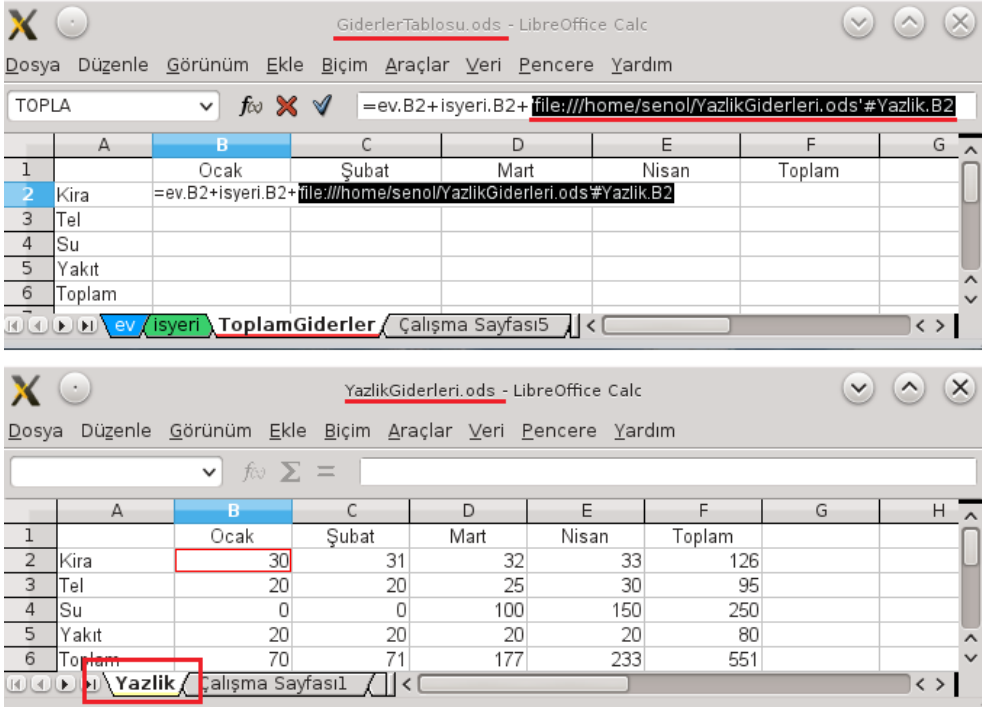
GiderlerTablosu.ods - LibreOffice Calc

Dosya Düzenle Görünüm Ekle Biçim Araçlar Veri Pencere Yardım

TOPLA

=ev.B2+isyeri.B2+'file:///home/senol/YazlikGiderleri.ods'#Yazlik.B2

| | A | B | C | D | E | F | G |
|---|---|---|---|---|---|---|---|
| 1 | | Ocak | Şubat | Mart | Nisan | Toplam | |
| 2 | Kira | =ev.B2+isyeri.B2+'file:///home/senol/YazlikGiderleri.ods'#Yazlik.B2 | | | | | |
| 3 | Tel | | | | | | |
| 4 | Su | | | | | | |
| 5 | Yakıt | | | | | | |
| 6 | Toplam | | | | | | |

ev isyeri ToplamGiderler Çalışma Sayfası5

YazlikGiderleri.ods - LibreOffice Calc

Dosya Düzenle Görünüm Ekle Biçim Araçlar Veri Pencere Yardım

| | A | B | C | D | E | F | G | H |
|---|---|---|---|---|---|---|---|---|
| 1 | | Ocak | Şubat | Mart | Nisan | Toplam | | |
| 2 | Kira | 30 | 31 | 32 | 33 | 126 | | |
| 3 | Tel | 20 | 20 | 25 | 30 | 95 | | |
| 4 | Su | 0 | 0 | 100 | 150 | 250 | | |
| 5 | Yakıt | 20 | 20 | 20 | 20 | 80 | | |
| 6 | Toplam | 70 | 71 | 177 | 233 | 551 | | |

Yazlik Çalışma Sayfası1